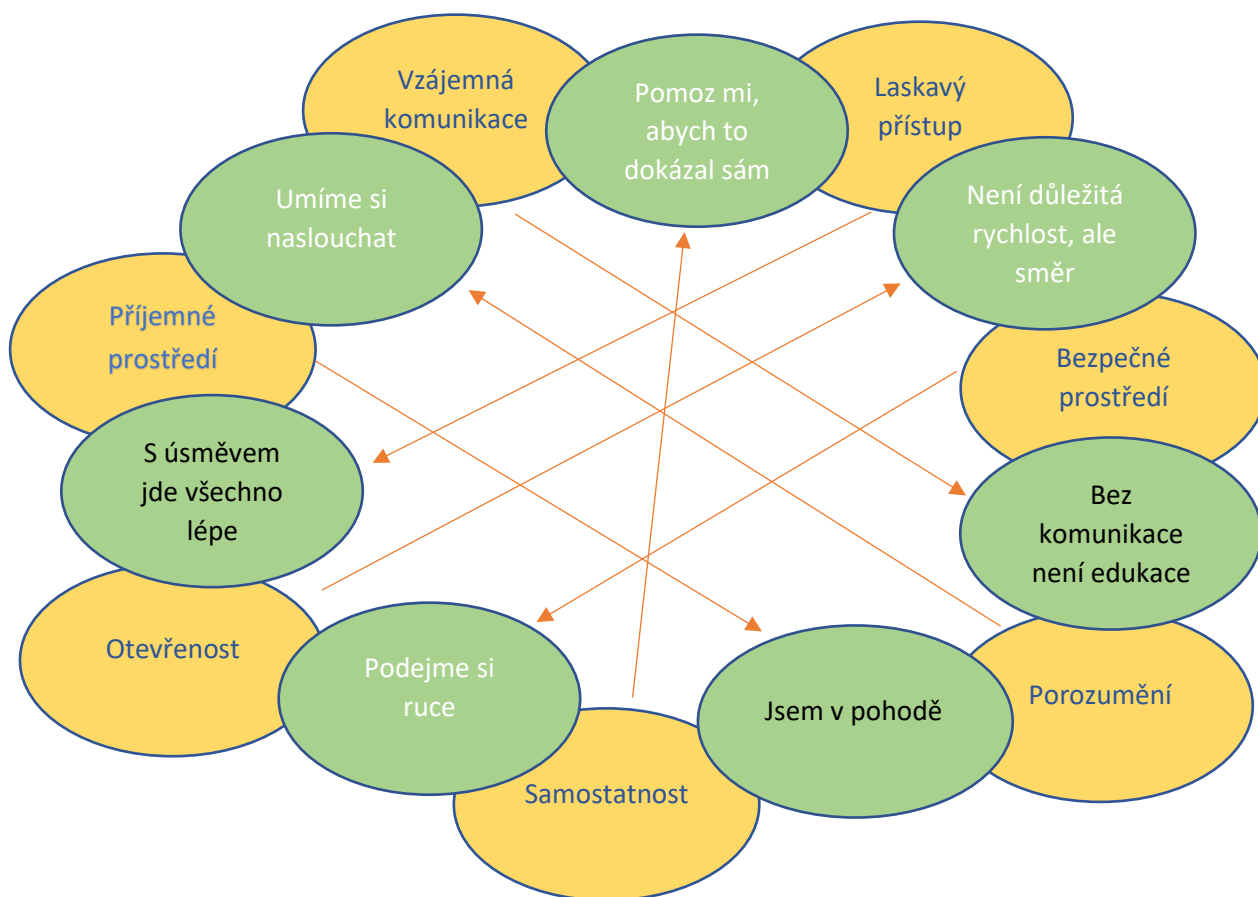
Vzájemná komunikace

Pomoz mi, abych to dokázal sám

Laskavý přístup

Umíme si naslouchat

Není důležitá rychlost, ale směr

Příjemné prostředí

Bezpečné prostředí

S úsměvem jde všechno lépe

Bez komunikace není edukace

Otevřenost

Podejme si ruce

Jsem v pohodě

Porozumění

Samostatnost